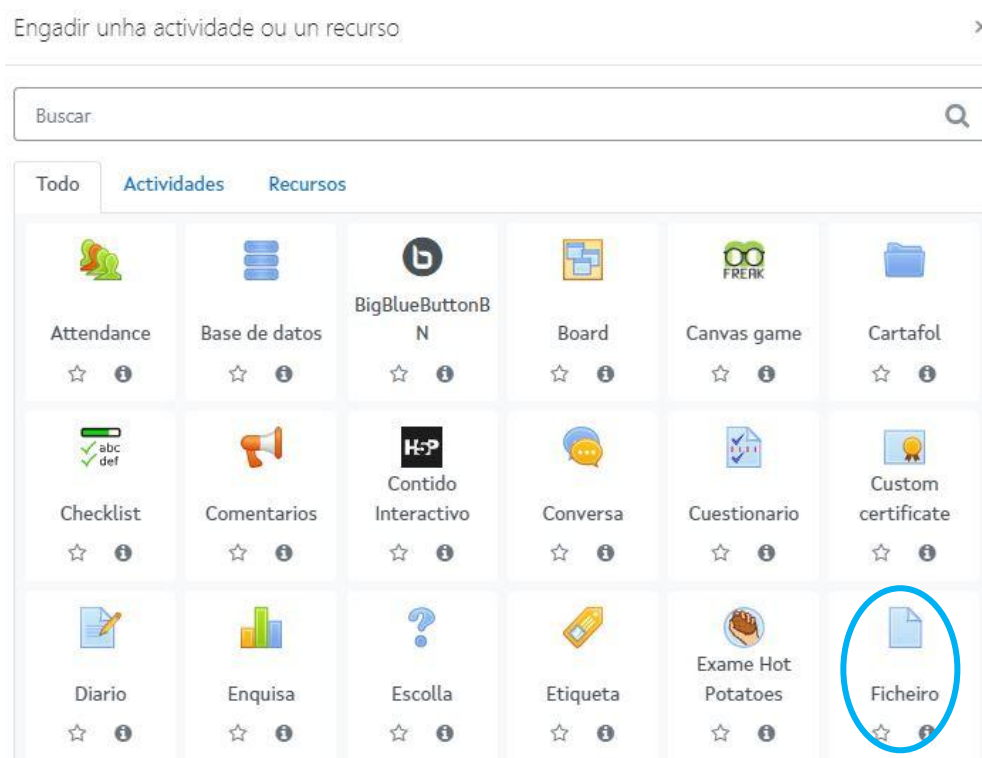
Engadir unha actividade ou un recurso

Buscar

Todo Actividades Recursos

FREAK

Attendance

Base de datos

BigBlueButtonBN

Board

Canvas game

Cartafol

abc
def

Checklist

Comentarios

H5P

Contido Interactivo

Conversa

Cuestionario

Custom certificate

Diario

Enquisa

Escolla

Etiqueta

Exame Hot Potatoes

Ficheiro